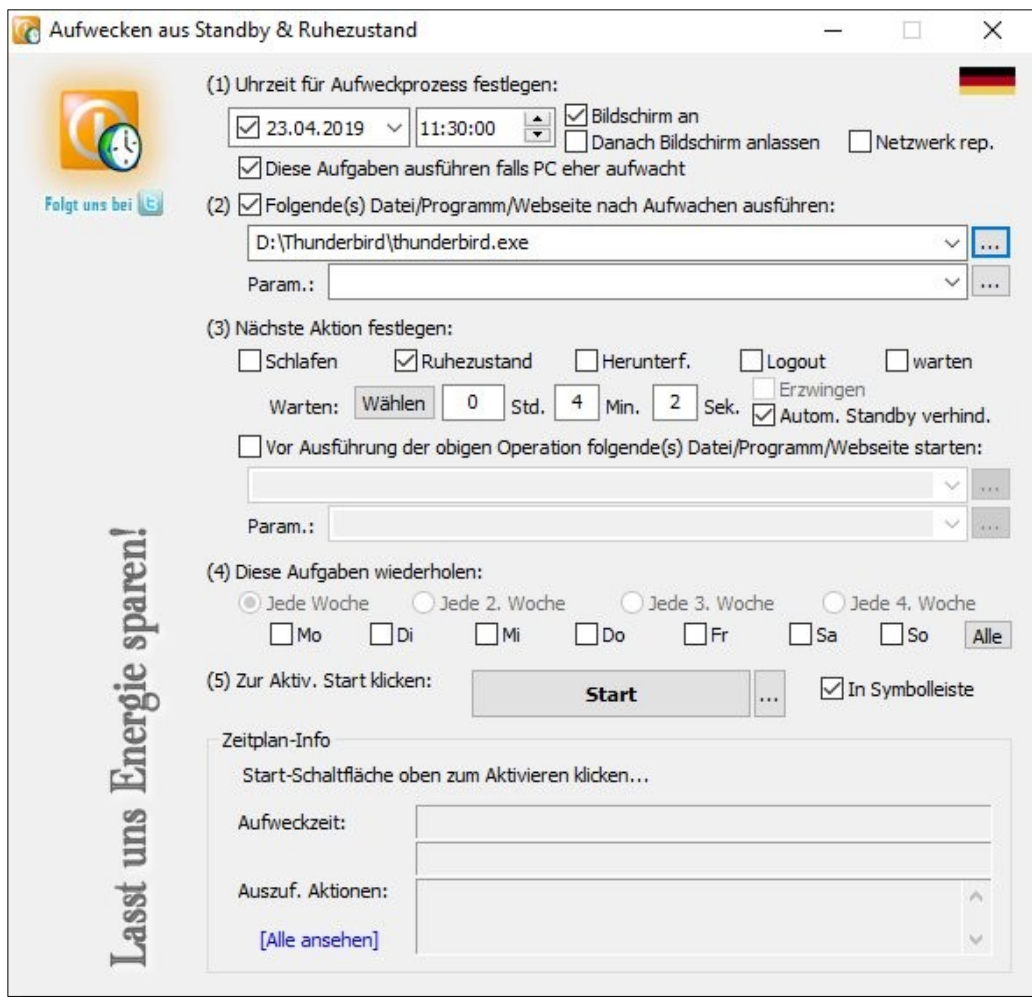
Aufwecken aus Standby & Ruhezustand

Folgt uns bei

(1) Uhrzeit für Aufweckprozess festlegen:

23.04.2019 11:30:00 Bildschirm an
Danach Bildschirm anlassen Netzwerk rep.
Diese Aufgaben ausführen falls PC eher aufwacht

(2) Folgende(s) Datei/Programm/Webseite nach Aufwachen ausführen:

D:\Thunderbird\thunderbird.exe ...
Param.: ...

(3) Nächste Aktion festlegen:

Schlafen Ruhezustand Herunterf. Logout warten
Warten: Wählen 0 Std. 4 Min. 2 Sek. Erzwingen
Autom. Standby verhind.
Vor Ausführung der obigen Operation folgende(s) Datei/Programm/Webseite starten:
...
Param.: ...

(4) Diese Aufgaben wiederholen:

Jede Woche Jede 2. Woche Jede 3. Woche Jede 4. Woche
Mo Di Mi Do Fr Sa So Alle

(5) Zur Aktiv. Start klicken: Start ... In Symbolleiste

Zeitplan-Info
Start-Schaltfläche oben zum Aktivieren klicken...
Aufweckzeit:
Auszuf. Aktionen:
[Alle ansehen]

Lasst uns Energie sparen!